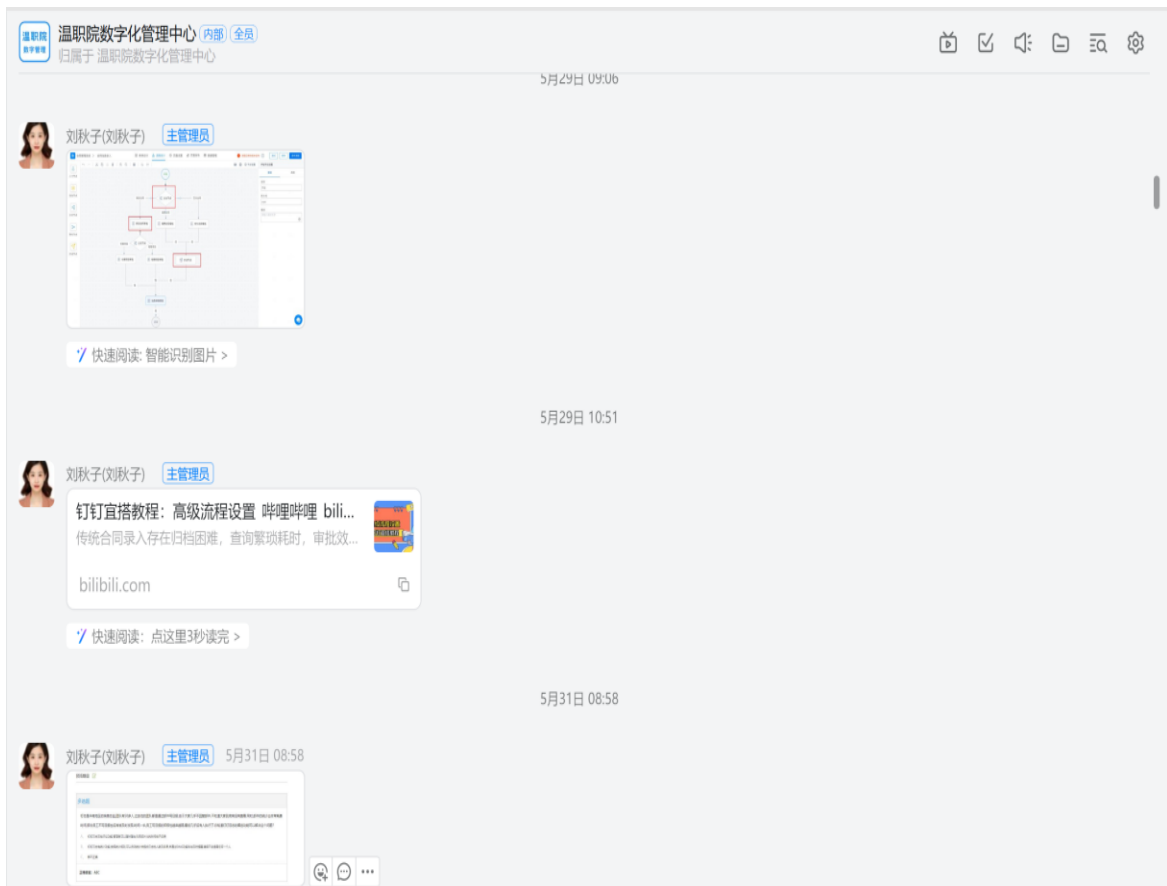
温职院数字管理

温职院数字化管理中心 内部 全员
归属于 温职院数字化管理中心

5月29日 09:06

刘秋子(刘秋子) 主管理员

快速阅读: 智能识别图片 >

5月29日 10:51

刘秋子(刘秋子) 主管理员

钉钉宜搭教程：高级流程设置 哔哩哔哩 bili...
传统合同录入存在归档困难，查询繁琐耗时，审批效...
bilibili.com

快速阅读：点这里3秒读完 >

5月31日 08:58

刘秋子(刘秋子) 主管理员 5月31日 08:58